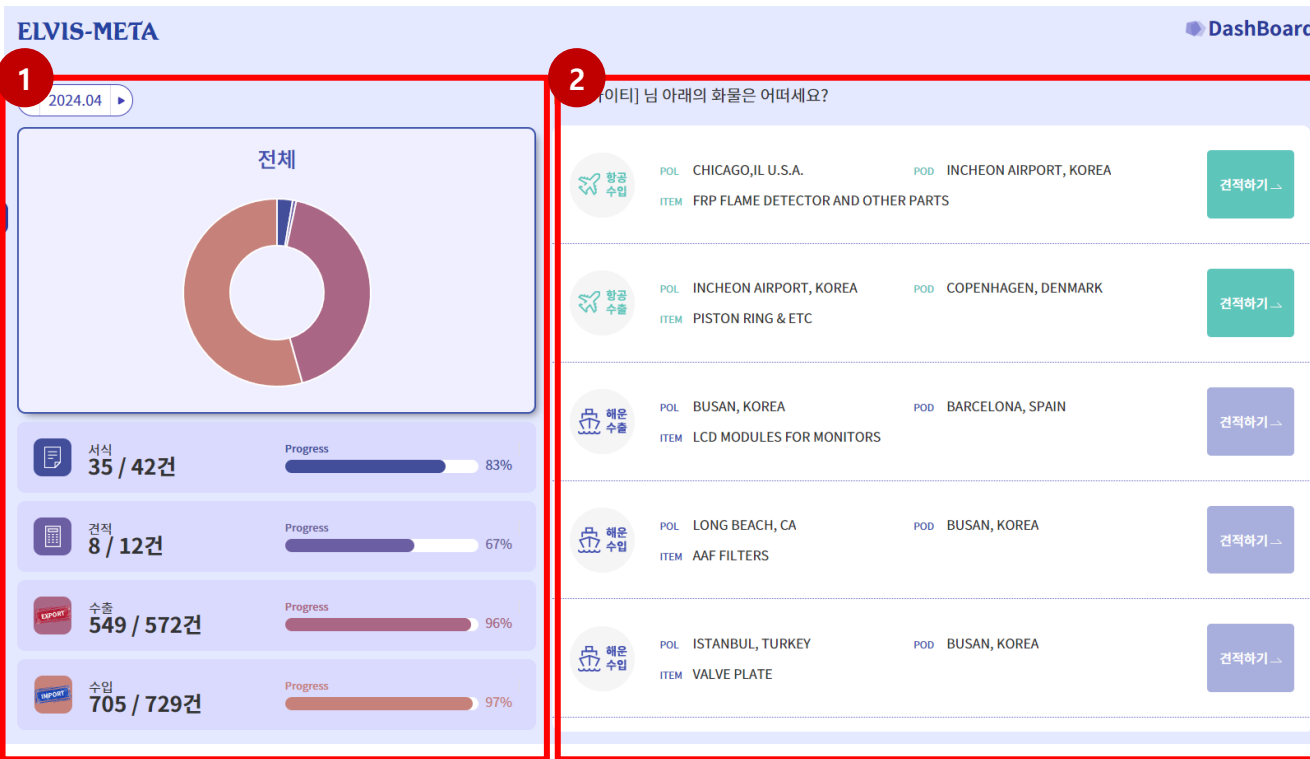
ELVIS-META

DashBoard

1

2024.04

전체

서식
35 / 42건
Progress
83%

견적
8 / 12건
Progress
67%

EXPORT
수출
549 / 572건
Progress
96%

IMPORT
수입
705 / 729건
Progress
97%

2

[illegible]이티] 님 아래의 화물은 어떠세요?

항공 수입
POL CHICAGO,IL U.S.A.
POD INCHEON AIRPORT, KOREA
ITEM FRP FLAME DETECTOR AND OTHER PARTS
견적하기

항공 수출
POL INCHEON AIRPORT, KOREA
POD COPENHAGEN, DENMARK
ITEM PISTON RING & ETC
견적하기

해운 수출
POL BUSAN, KOREA
POD BARCELONA, SPAIN
ITEM LCD MODULES FOR MONITORS
견적하기

해운 수입
POL LONG BEACH, CA
POD BUSAN, KOREA
ITEM AAF FILTERS
견적하기

해운 수입
POL ISTANBUL, TURKEY
POD BUSAN, KOREA
ITEM VALVE PLATE
견적하기